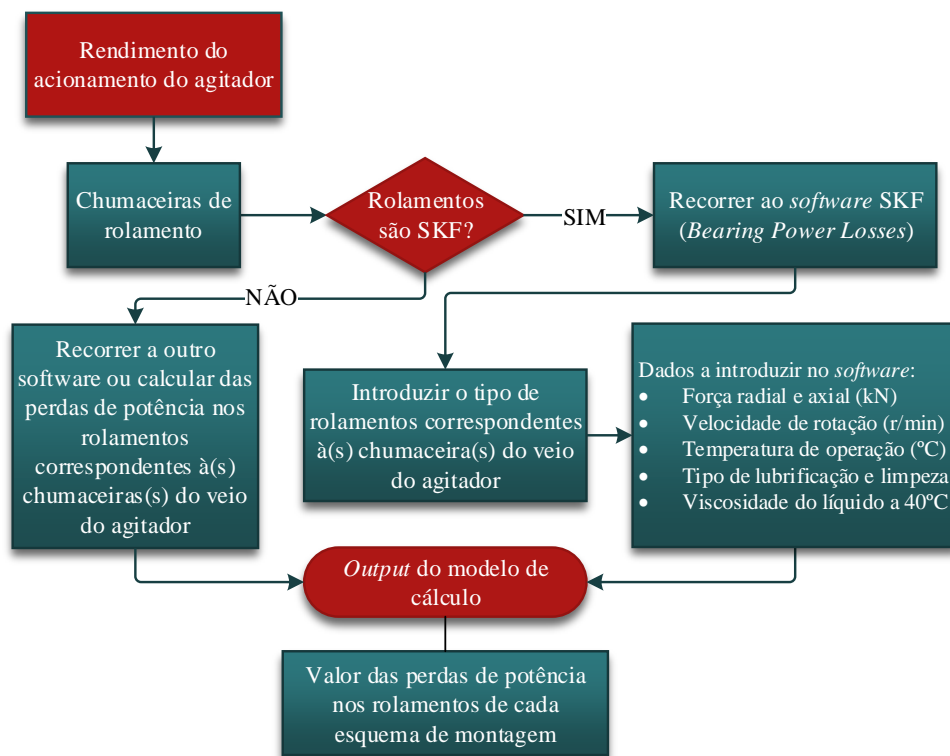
Rendimento do acionamento do agitador

Chumaceiras de rolamento

Rolamentos são SKF?

SIM

Recorrer ao software SKF (Bearing Power Losses)

NÃO

Recorrer a outro software ou calcular das perdas de potência nos rolamentos correspondentes à(s) chumaceiras(s) do veio do agitador

Introduzir o tipo de rolamentos correspondentes à(s) chumaceira(s) do veio do agitador

Dados a introduzir no software:
- Força radial e axial (kN)
- Velocidade de rotação (r/min)
- Temperatura de operação (ºC)
- Tipo de lubrificação e limpeza
- Viscosidade do líquido a 40ºC

Output do modelo de cálculo

Valor das perdas de potência nos rolamentos de cada esquema de montagem